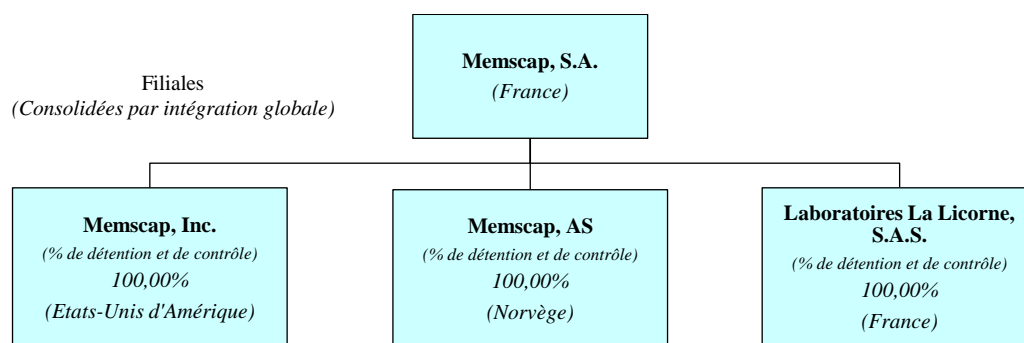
Memscap, S.A.
(France)

Filiales
(Consolidées par intégration globale)

Memscap, Inc.
(% de détention et de contrôle)
100,00%
(Etats-Unis d'Amérique)

Memscap, AS
(% de détention et de contrôle)
100,00%
(Norvège)

Laboratoires La Licorne, S.A.S.
(% de détention et de contrôle)
100,00%
(France)